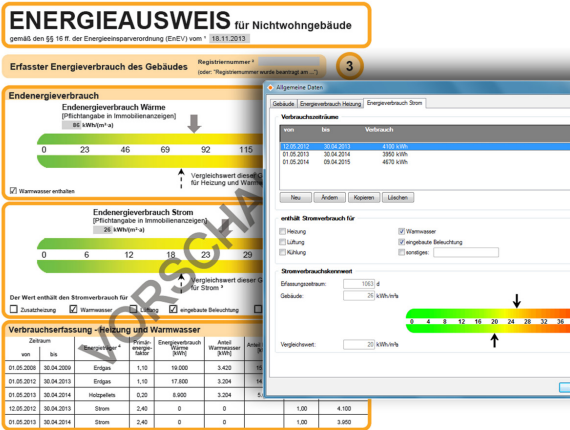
ENERGIEAUSWEIS für Nichtwohngebäude

gemäß den §§ 16 ff. der Energieeinsparverordnung (EnEV) vom ¹ 18.11.2013

Erfasster Energieverbrauch des Gebäudes

Registriernummer ² (oder: "Registriernummer wurde beantragt am ...")

3

Endenergieverbrauch

Endenergieverbrauch Wärme [Pflichtangabe in Immobilienanzeigen]

86 kWh/(m²·a)

0 23 46 69 92 115

Vergleichswert dieser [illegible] für Heizung und Warm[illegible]

Warmwasser enthalten

Endenergieverbrauch Strom [Pflichtangabe in Immobilienanzeigen]

26 kWh/(m²·a)

0 6 12 18 23 29

Vergleichswert dieser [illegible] für Strom ³

Der Wert enthält den Stromverbrauch für

Zusatzheizung Warmwasser Lüftung eingebaute Beleuchtung

VORSCHAU

Verbrauchserfassung - Heizung und Warmwasser

| Zeitraum von | bis | Energieträger ⁴ | Primärenergiefaktor | Energieverbrauch Wärme [kWh] | Anteil Warmwasser [kWh] | Anteil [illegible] |
|---|---|---|---|---|---|---|
| 01.05.2008 | 30.04.2009 | Erdgas | 1,10 | 19.000 | 3.420 | |
| 01.05.2012 | 30.04.2013 | Erdgas | 1,10 | 17.800 | 3.204 | |
| 01.05.2013 | 30.04.2014 | Holzpellets | 0,20 | 9.900 | 3.204 | |
| 12.05.2012 | 30.04.2013 | Strom | 2,40 | 0 | 0 | 1,00 | 4.100 |
| 01.05.2013 | 30.04.2014 | Strom | 2,40 | 0 | 0 | 1,00 | 3.950 |

Allgemeine Daten

Gebäude | Energieverbrauch Heizung | Energieverbrauch Strom

Verbrauchszeiträume

| von | bis | Verbrauch |
|---|---|---|
| 12.05.2012 | 30.04.2013 | 4100 kWh |
| 01.05.2013 | 30.04.2014 | 3950 kWh |
| 01.05.2014 | 09.04.2015 | 4670 kWh |

Neu | Ändern | Kopieren | Löschen

enthält Stromverbrauch für

Heizung | Warmwasser
Lüftung | eingebaute Beleuchtung
Kühlung | sonstiges:

Stromverbrauchskennwert

Erfassungszeitraum: 1063 d

Gebäude: 26 kWh/m²a

0 4 8 12 16 20 24 28 32 36

Vergleichswert: 20 kWh/m²a